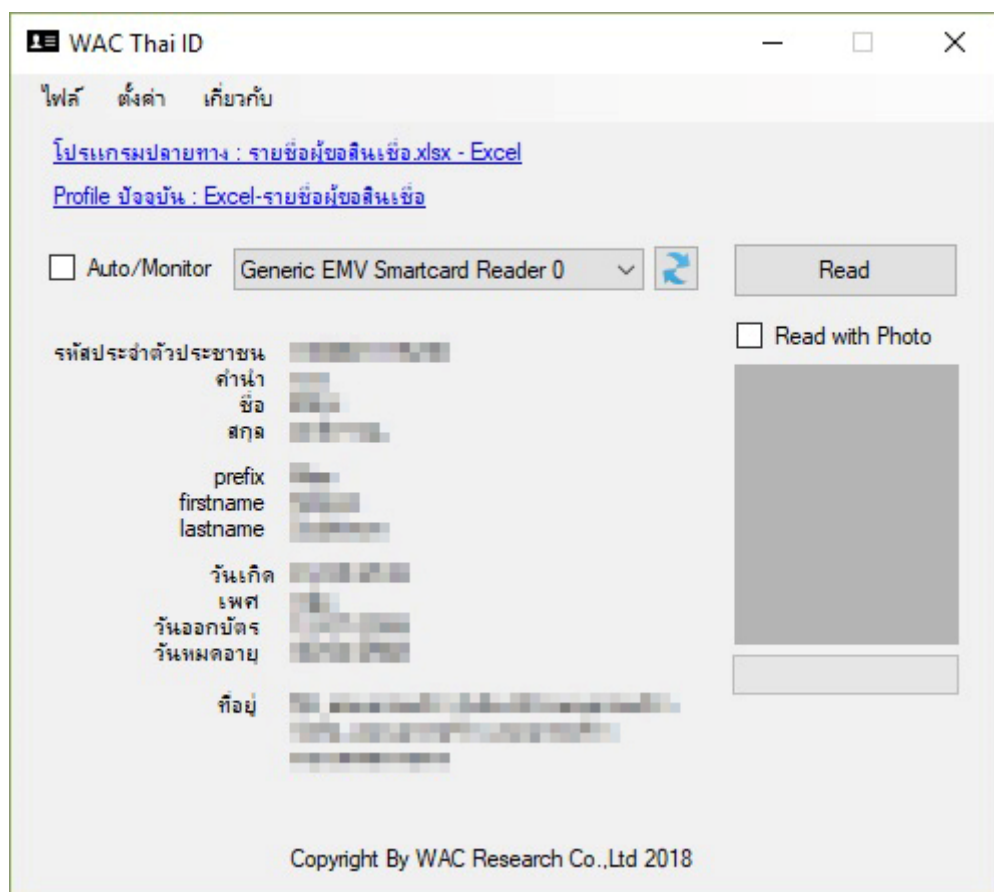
WAC Thai ID

ไฟล์ ตั้งค่า เกี่ยวกับ

โปรแกรมปลายทาง : รายชื่อผู้ขอสินเชื่อ.xlsx - Excel

Profile ปัจจุบัน : Excel-รายชื่อผู้ขอสินเชื่อ

Auto/Monitor

Generic EMV Smartcard Reader 0

Read

Read with Photo

รหัสประจำตัวประชาชน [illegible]
คำนำ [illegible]
ชื่อ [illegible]
สกุล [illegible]

prefix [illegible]
firstname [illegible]
lastname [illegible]

วันเกิด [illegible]
เพศ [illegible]
วันออกบัตร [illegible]
วันหมดอายุ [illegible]

ที่อยู่ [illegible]

Copyright By WAC Research Co.,Ltd 2018